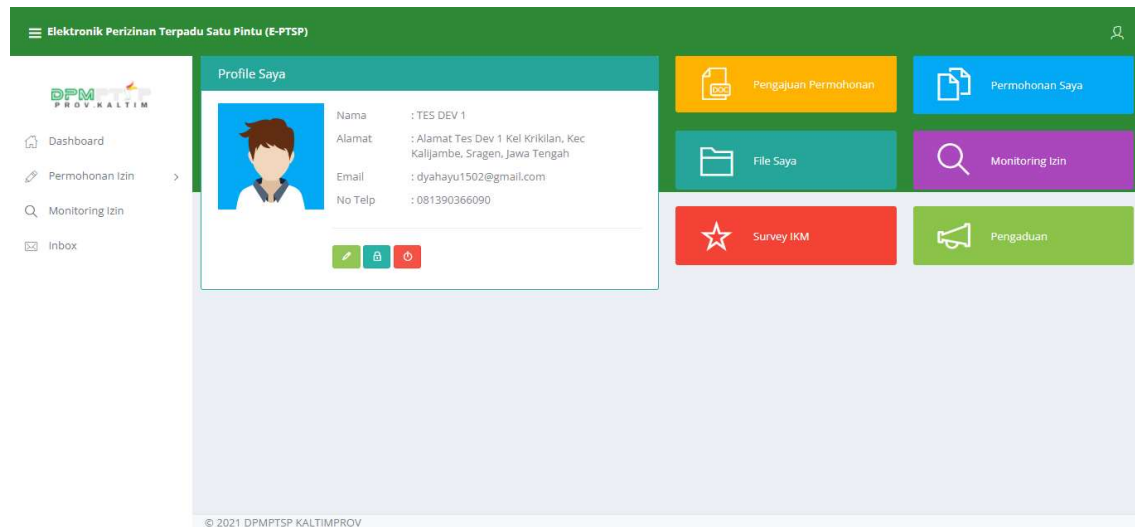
Elektronik Perizinan Terpadu Satu Pintu (E-PTSP)

DPMPTSP
PROV.KALTIM

Dashboard
Permohonan Izin
Monitoring Izin
Inbox

Profile Saya

| | |
|---|---|
| Nama | : TES DEV 1 |
| Alamat | : Alamat Tes Dev 1 Kel Krikilan, Kec Kalijambe, Sragen, Jawa Tengah |
| Email | : dyahayu1502@gmail.com |
| No Telp | : 081390366090 |

Pengajuan Permohonan
Permohonan Saya
File Saya
Monitoring Izin
Survey IKM
Pengaduan

© 2021 DPMPTSP KALTIMPROV